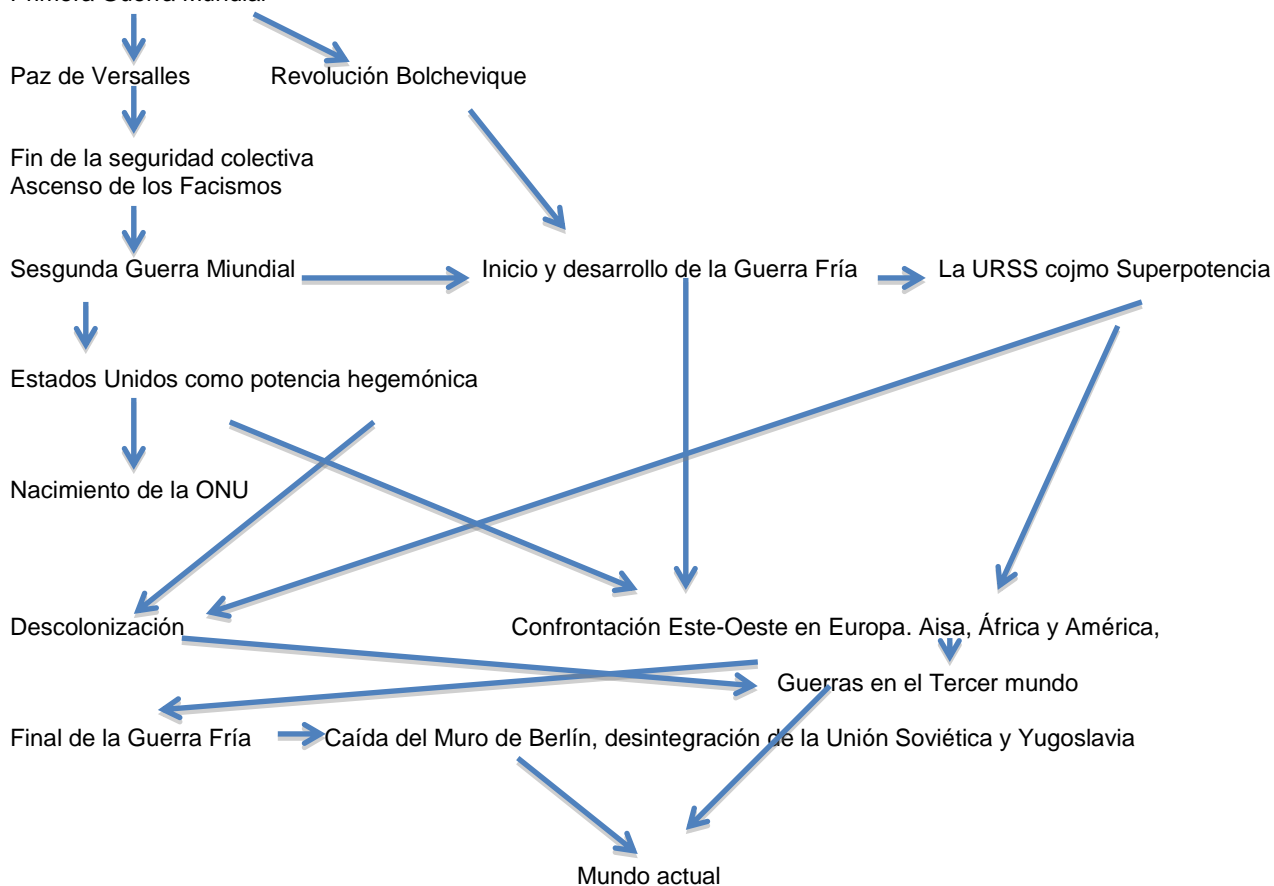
Primera Guerra Mundial

Paz de Versalles

Revolución Bolchevique

Fin de la seguridad colectiva
Ascenso de los Facismos

Sesgunda Guerra Miundial

Inicio y desarrollo de la Guerra Fría

La URSS cojmo Superpotencia

Estados Unidos como potencia hegemónica

Nacimiento de la ONU

Descolonización

Confrontación Este-Oeste en Europa. Aisa, África y América,

Guerras en el Tercer mundo

Final de la Guerra Fría

Caída del Muro de Berlín, desintegración de la Unión Soviética y Yugoslavia

Mundo actual